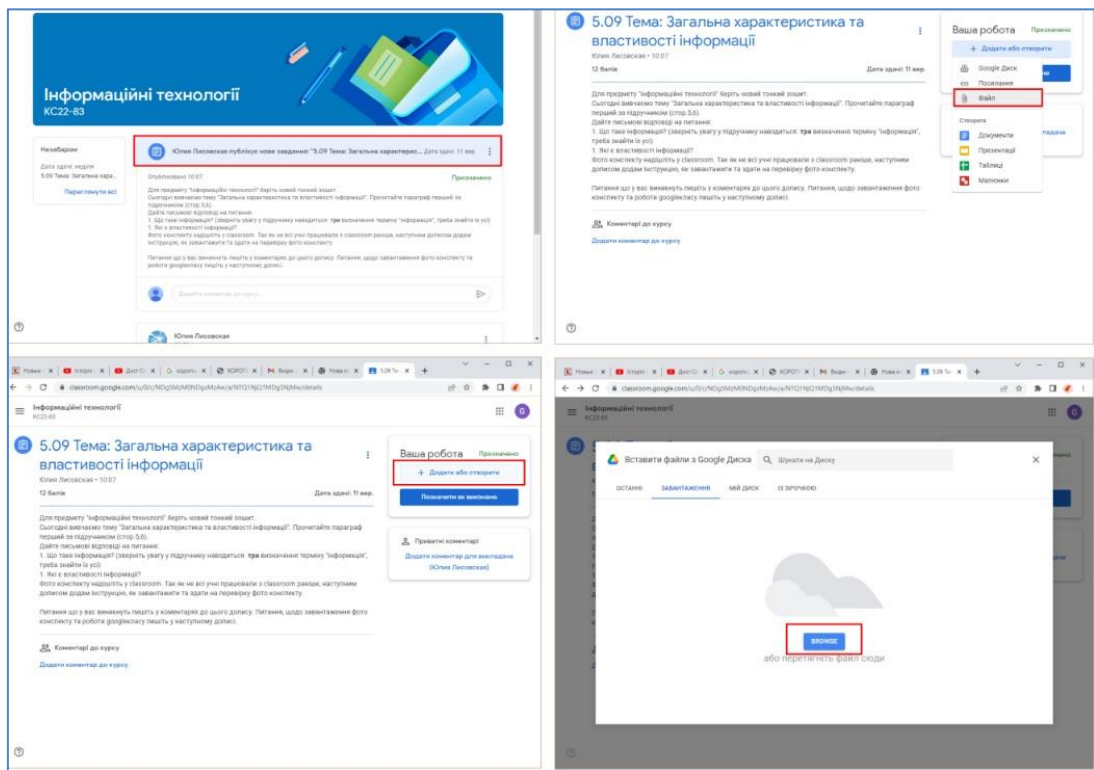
Інформаційні технології
КС22-83

Незабаром
Дата здачі: неділя
5.09 Тема: Загальна хара...
Переглянути всі

Юлия Лисовская публікує нове завдання: "5.09 Тема: Загальна характерис... Дата здачі: 11 вер.

Опубліковано 10:07
Призначено

Для предмету "Інформаційні технології" беріть новий тонкий зошит.
Сьогодні вивчаємо тему "Загальна характеристика та властивості інформації". Прочитайте параграф перший за підручником (стор.5,6).
Дайте письмові відповіді на питання:
1. Що таке інформація? (зверніть увагу у підручнику наводиться три визначення терміну "Інформація", треба знайти їх усі)
1. Які є властивості інформації?
Фото конспекту надішліть у classroom. Так як не всі учні працювали з classroom раніше, наступним дописом додам інструкцію, як завантажити та здати на перевірку фото конспекту.

Питання що у вас виникнуть пишіть у коментарях до цього допису. Питання, щодо завантаження фото конспекту та роботи googleкласу пишіть у наступному дописі.

Додати коментар до курсу...

Юлия Лисовская

5.09 Тема: Загальна характеристика та властивості інформації
Юлия Лисовская • 10:07
12 балів
Дата здачі: 11 вер.

Для предмету "Інформаційні технології" беріть новий тонкий зошит.
Сьогодні вивчаємо тему "Загальна характеристика та властивості інформації". Прочитайте параграф перший за підручником (стор.5,6).
Дайте письмові відповіді на питання:
1. Що таке інформація? (зверніть увагу у підручнику наводиться три визначення терміну "Інформація", треба знайти їх усі)
1. Які є властивості інформації?
Фото конспекту надішліть у classroom. Так як не всі учні працювали з classroom раніше, наступним дописом додам інструкцію, як завантажити та здати на перевірку фото конспекту.

Питання що у вас виникнуть пишіть у коментарях до цього допису. Питання, щодо завантаження фото конспекту та роботи googleкласу пишіть у наступному дописі.

Коментарі до курсу
Додати коментар до курсу

Ваша робота
Призначено
+ Додати або створити
Google Диск
Посилання
Файл
Створити
Документи
Презентації
Таблиці
Малюнки
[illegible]адача

Новини | Інтерн | Дист | короті | КОРОТ | Вхідні | Розклад | 5.09 Те
classroom.google.com/u/0/c/NDg5MzM0NDgzMzAw/a/NTQ1NjQ1MDg1NjMw/details

Інформаційні технології
КС22-83

5.09 Тема: Загальна характеристика та властивості інформації
Юлия Лисовская • 10:07
12 балів
Дата здачі: 11 вер.

Для предмету "Інформаційні технології" беріть новий тонкий зошит.
Сьогодні вивчаємо тему "Загальна характеристика та властивості інформації". Прочитайте параграф перший за підручником (стор.5,6).
Дайте письмові відповіді на питання:
1. Що таке інформація? (зверніть увагу у підручнику наводиться три визначення терміну "Інформація", треба знайти їх усі)
1. Які є властивості інформації?
Фото конспекту надішліть у classroom. Так як не всі учні працювали з classroom раніше, наступним дописом додам інструкцію, як завантажити та здати на перевірку фото конспекту.

Питання що у вас виникнуть пишіть у коментарях до цього допису. Питання, щодо завантаження фото конспекту та роботи googleкласу пишіть у наступному дописі.

Коментарі до курсу
Додати коментар до курсу

Ваша робота
Призначено
+ Додати або створити
Позначити як виконане

Приватні коментарі
Додати коментар для викладача (Юлия Лисовская)

Вставити файли з Google Диска
Шукати на Диску
ОСТАННЄ
ЗАВАНТАЖЕННЯ
МІЙ ДИСК
ІЗ ЗІРОЧКОЮ
BROWSE
або перетягніть файл сюди